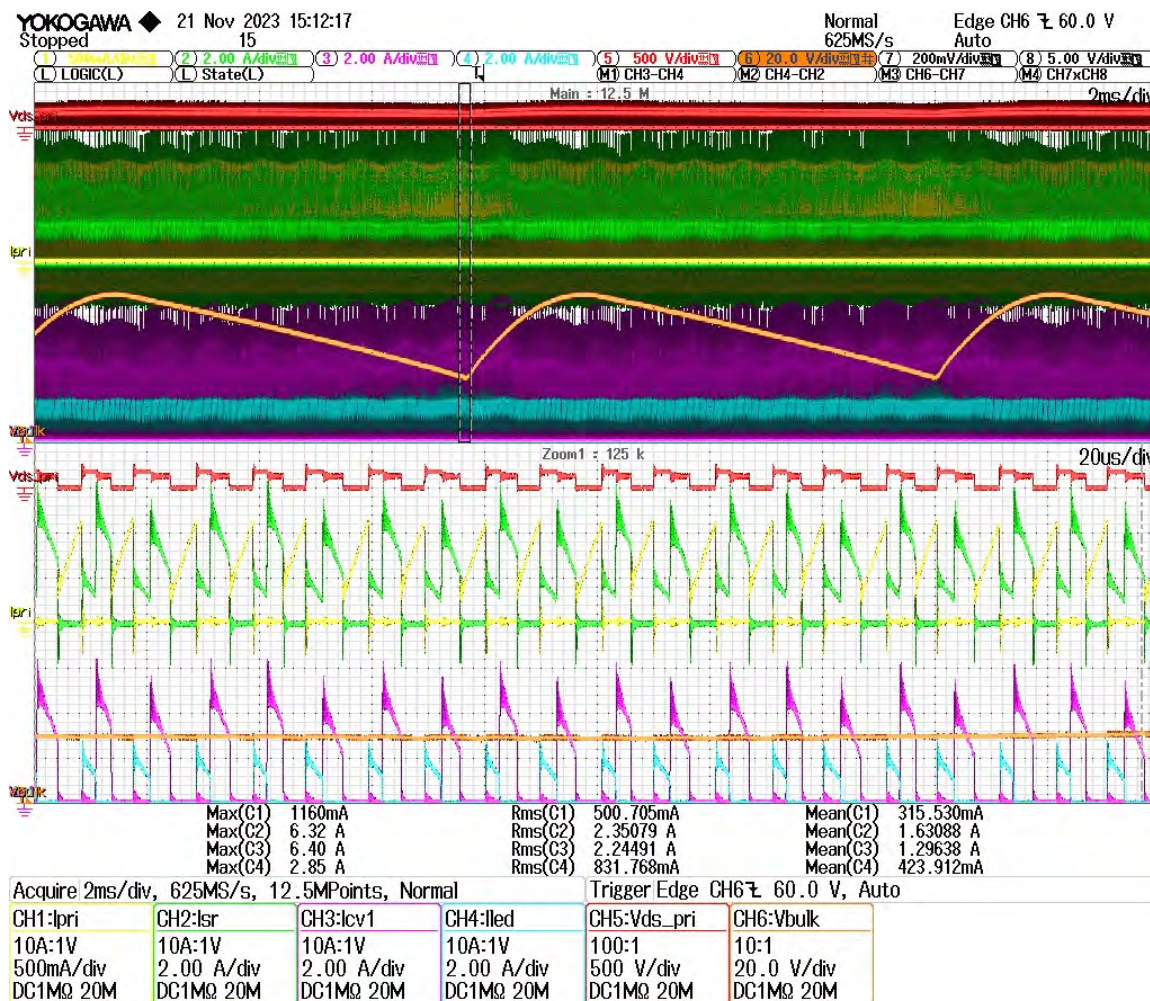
YOKOGAWA ◆ 21 Nov 2023 15:12:17
Stopped 15

Normal 625MS/s
Edge CH6 ⌊ 60.0 V Auto

1 500mA/div 2 2.00 A/div 3 2.00 A/div 4 2.00 A/div 5 500 V/div 6 20.0 V/div 7 200mV/div 8 5.00 V/div
L LOGIC(L) L State(L) M1 CH3-CH4 M2 CH4-CH2 M3 CH6-CH7 M4 CH7xCH8

Main : 12.5 M
2ms/div

Vds_pri
Ipri
Vbulk

Zoom1 : 125 k
20us/div

Vds_pri
Ipri
Vbulk

| Max(C1) 1160mA | Rms(C1) 500.705mA | Mean(C1) 315.530mA |
|---|---|---|
| Max(C2) 6.32 A | Rms(C2) 2.35079 A | Mean(C2) 1.63088 A |
| Max(C3) 6.40 A | Rms(C3) 2.24491 A | Mean(C3) 1.29638 A |
| Max(C4) 2.85 A | Rms(C4) 831.768mA | Mean(C4) 423.912mA |

Acquire 2ms/div, 625MS/s, 12.5MPoints, Normal
Trigger Edge CH6⌊ 60.0 V, Auto

| CH1:Ipri | CH2:Isr | CH3:Icv1 | CH4:Iled | CH5:Vds_pri | CH6:Vbulk |
|---|---|---|---|---|---|
| 10A:1V | 10A:1V | 10A:1V | 10A:1V | 100:1 | 10:1 |
| 500mA/div | 2.00 A/div | 2.00 A/div | 2.00 A/div | 500 V/div | 20.0 V/div |
| DC1MΩ 20M | DC1MΩ 20M | DC1MΩ 20M | DC1MΩ 20M | DC1MΩ 20M | DC1MΩ 20M |